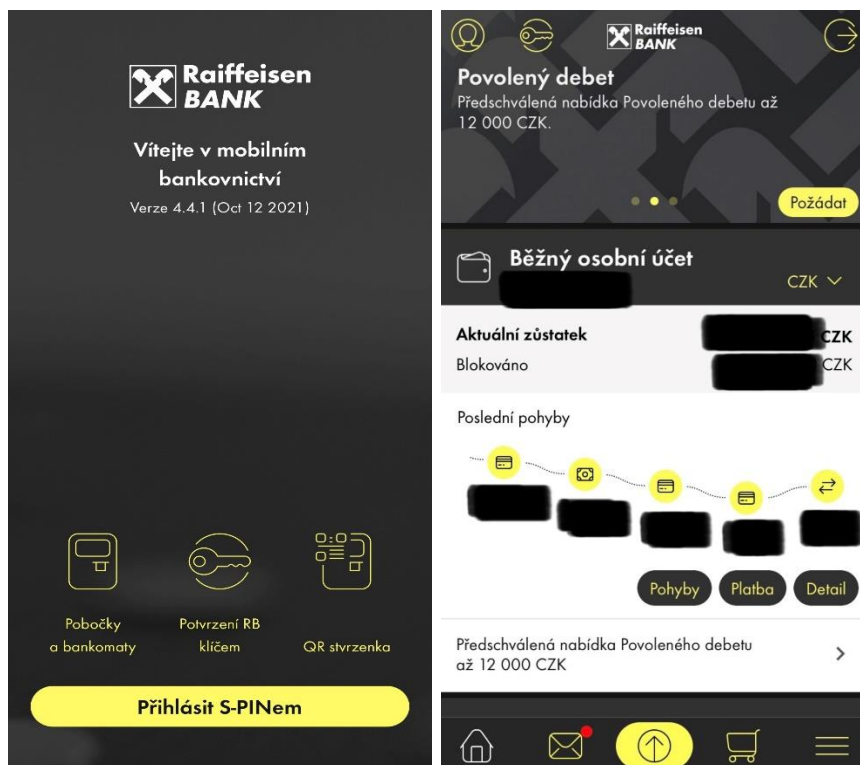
Raiffeisen BANK

Vítejte v mobilním bankovnictví
Verze 4.4.1 (Oct 12 2021)

Pobočky a bankomaty

Potvrzení RB klíčem

QR stvrzenka

Přihlásit S-PINem

Raiffeisen BANK

Povolený debet
Předschválená nabídka Povoleného debetu až 12 000 CZK.

Požádat

Běžný osobní účet
CZK

Aktuální zůstatek CZK
Blokováno CZK

Poslední pohyby

Pohyby
Platba
Detail

Předschválená nabídka Povoleného debetu až 12 000 CZK